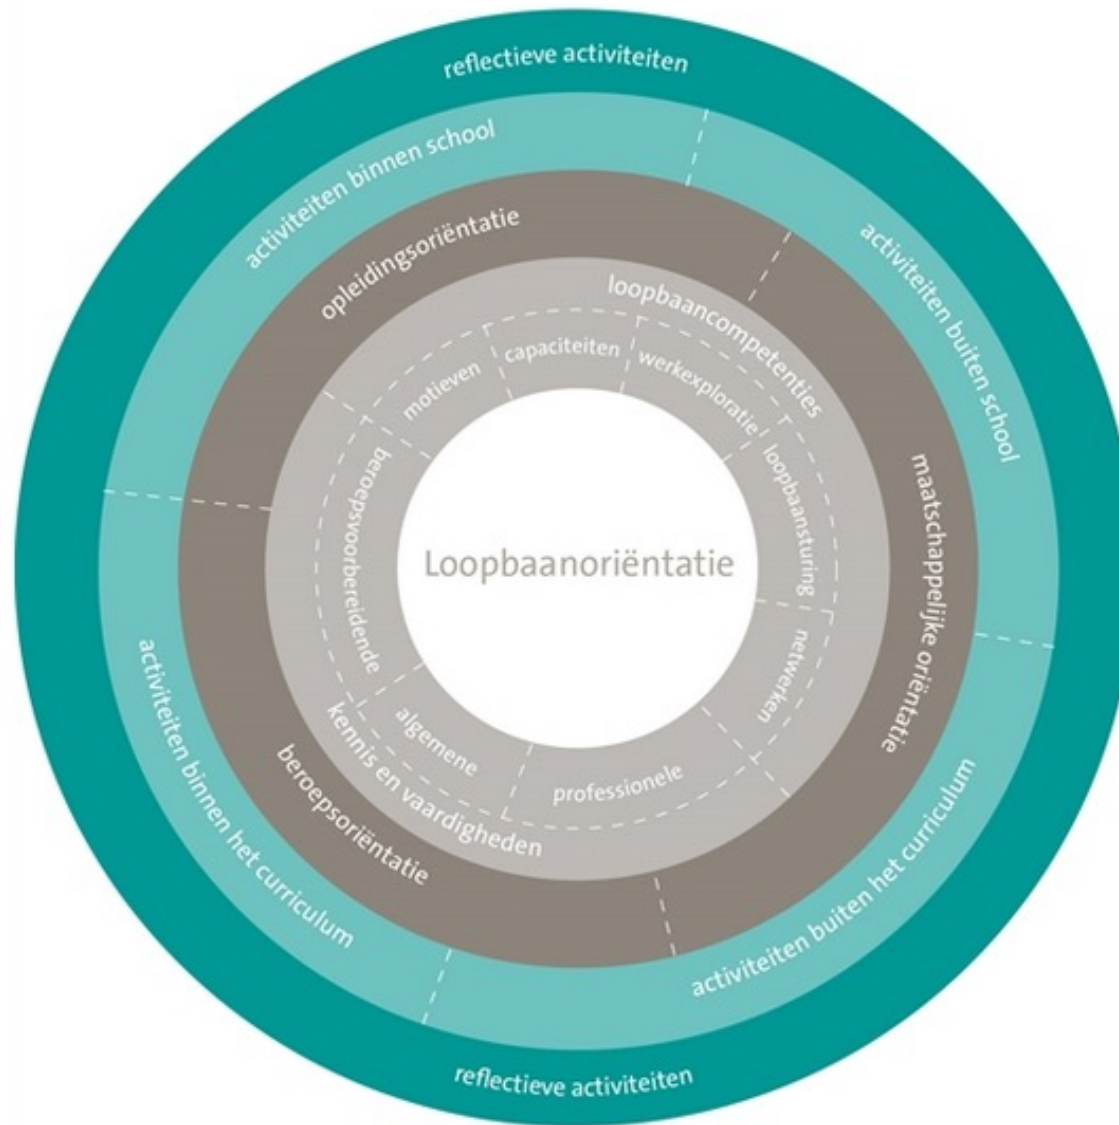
reflectieve activiteiten

activiteiten binnen school

activiteiten buiten school

opleidingsoriëntatie

loopbaancompetenties

motieven

capaciteiten

werkexploratie

loopbaansturing

beroepsvoorbereidende

Loopbaanoriëntatie

maatschappelijke oriëntatie

netwerken

algemene

professionele

kennis en vaardigheden

beroepsoriëntatie

activiteiten binnen het curriculum

activiteiten buiten het curriculum

reflectieve activiteiten